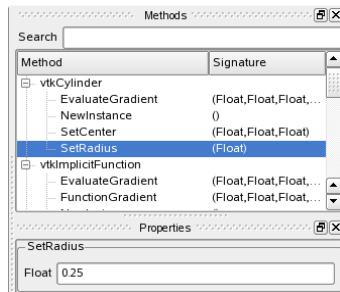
Methods

Search

| Method | Signature |
|---|---|
| vtkCylinder | |
| EvaluateGradient | (Float,Float,Float,... |
| NewInstance | () |
| SetCenter | (Float,Float,Float) |
| SetRadius | (Float) |
| vtkImplicitFunction | |
| EvaluateGradient | (Float,Float,Float,... |
| FunctionGradient | (Float,Float,Float,... |

Properties

SetRadius

Float 0.25